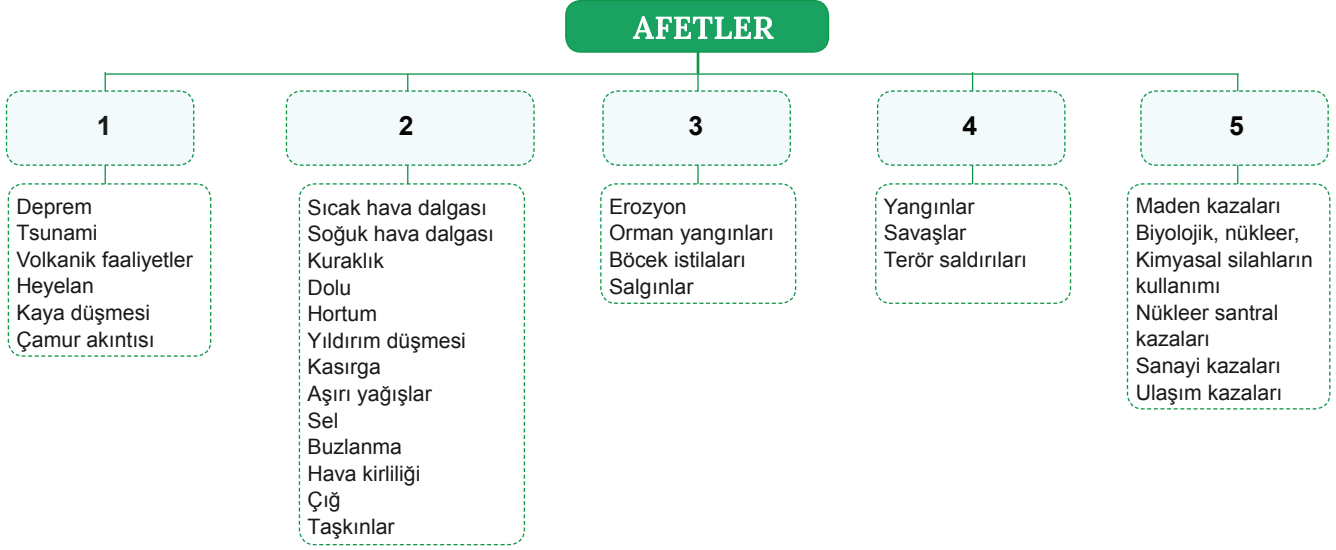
AFETLER

1

Deprem
Tsunami
Volkanik faaliyetler
Heyelan
Kaya düşmesi
Çamur akıntısı

2

Sıcak hava dalgası
Soğuk hava dalgası
Kuraklık
Dolu
Hortum
Yıldırım düşmesi
Kasırga
Aşırı yağışlar
Sel
Buzlanma
Hava kirliliği
Çığ
Taşkınlar

3

Erozyon
Orman yangınları
Böcek istilaları
Salgınlar

4

Yangınlar
Savaşlar
Terör saldırıları

5

Maden kazaları
Biyolojik, nükleer, Kimyasal silahların kullanımı
Nükleer santral kazaları
Sanayi kazaları
Ulaşım kazaları